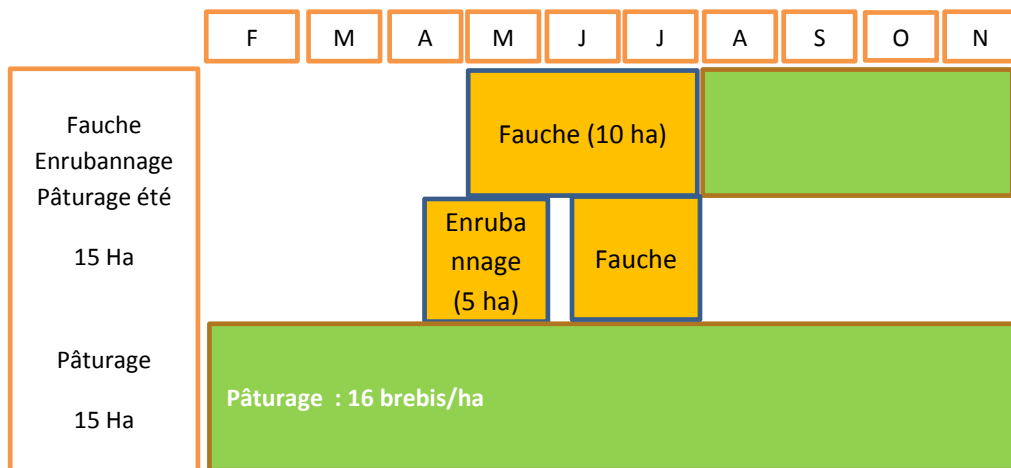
| F | M | A | M | J | J | A | S | O | N |
|---|---|---|---|---|---|---|---|---|---|

Fauche
Enrubannage
Pâturage été

15 Ha

Fauche (10 ha)

Enrubannage (5 ha)

Fauche

Pâturage

15 Ha

Pâturage : 16 brebis/ha